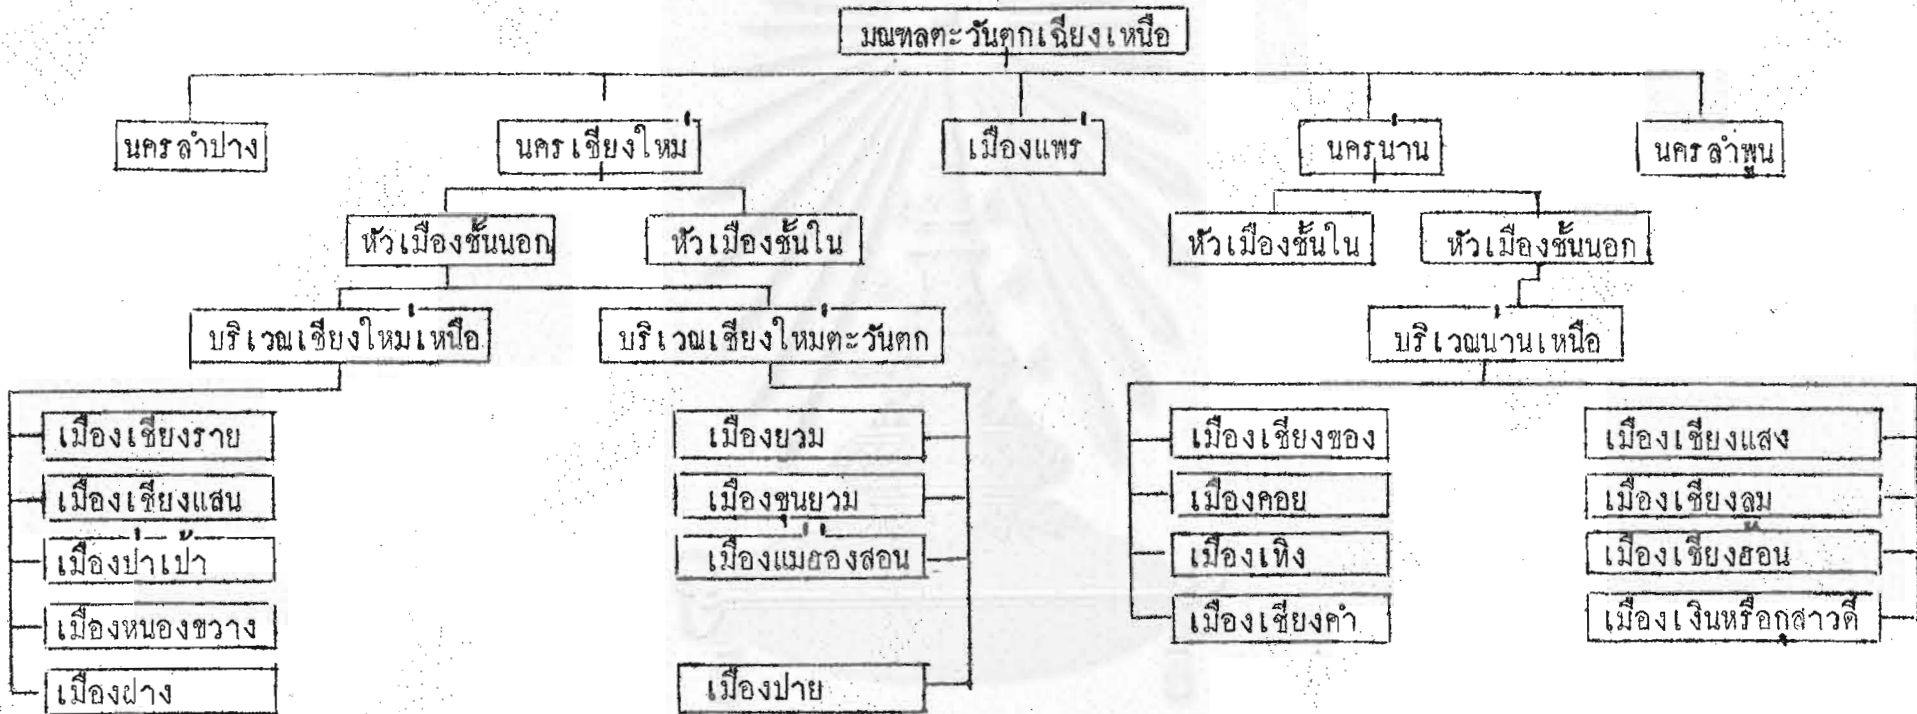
มณฑลตะวันตกเฉียงเหนือ

นครลำปาง

นครเชียงใหม่

เมืองแพร่

นครน่าน

นครลำพูน

หัวเมืองชั้นนอก

หัวเมืองชั้นใน

หัวเมืองชั้นใน

หัวเมืองชั้นนอก

บริเวณเชียงใหม่เหนือ

บริเวณเชียงใหม่ตะวันตก

บริเวณน่านเหนือ

เมืองเชียงราย

เมืองเชียงแสน

เมืองป่าเป้า

เมืองหนองขวาง

เมืองฝาง

เมืองยวม

เมืองขุนยวม

เมืองแม่ฮ่องสอน

เมืองปาย

เมืองเชียงของ

เมืองคอย

เมืองเทิง

เมืองเชียงคำ

เมืองเชียงแสง

เมืองเชียงลม

เมืองเชียงฮ้อน

เมืองเงินหรือกสาวดี